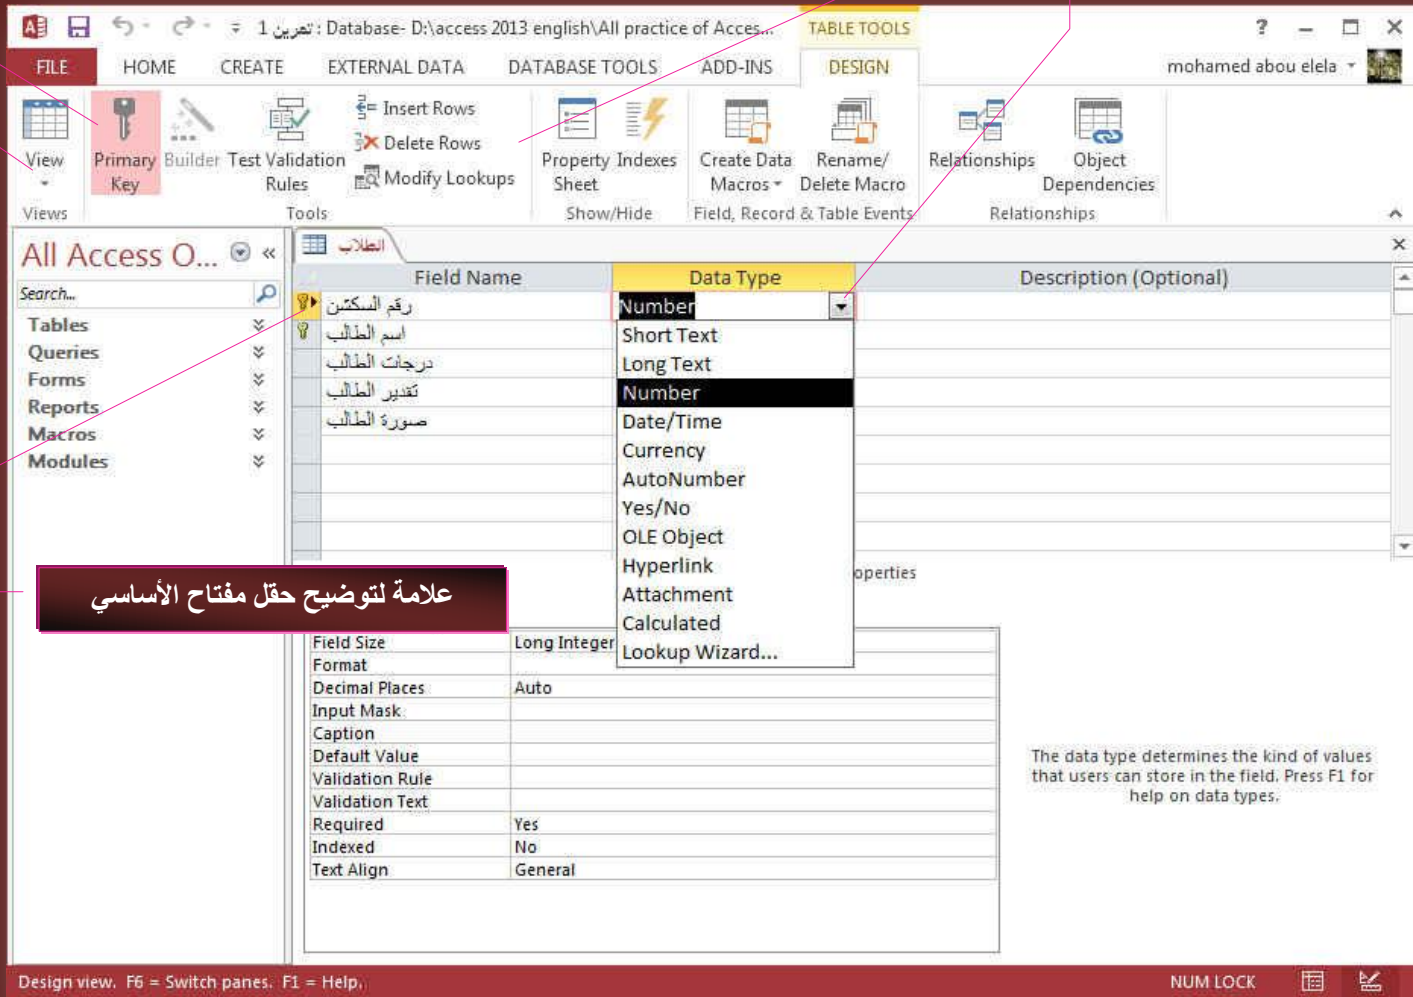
1 تمرين : Database- D:\access 2013 english\All practice of Acces...
TABLE TOOLS
? – □ ×
FILE HOME CREATE EXTERNAL DATA DATABASE TOOLS ADD-INS DESIGN
mohamed abou elela

View
Views
Primary Key
Builder
Test Validation Rules
Insert Rows
Delete Rows
Modify Lookups
Tools
Property Sheet
Indexes
Show/Hide
Create Data Macros
Rename/ Delete Macro
Field, Record & Table Events
Relationships
Object Dependencies
Relationships

All Access O...
Search...
Tables
Queries
Forms
Reports
Macros
Modules

الطلاب

| Field Name | Data Type | Description (Optional) |
|---|---|---|
| رقم السكشن | Number | |
| اسم الطالب | | |
| درجات الطالب | | |
| تقدير الطالب | | |
| صورة الطالب | | |

Short Text
Long Text
Number
Date/Time
Currency
AutoNumber
Yes/No
OLE Object
Hyperlink
Attachment
Calculated
Lookup Wizard...

operties

علامة لتوضيح حقل مفتاح الأساسي

| Field Size | Long Integer |
|---|---|
| Format | |
| Decimal Places | Auto |
| Input Mask | |
| Caption | |
| Default Value | |
| Validation Rule | |
| Validation Text | |
| Required | Yes |
| Indexed | No |
| Text Align | General |

The data type determines the kind of values that users can store in the field. Press F1 for help on data types.

Design view. F6 = Switch panes. F1 = Help.
NUM LOCK